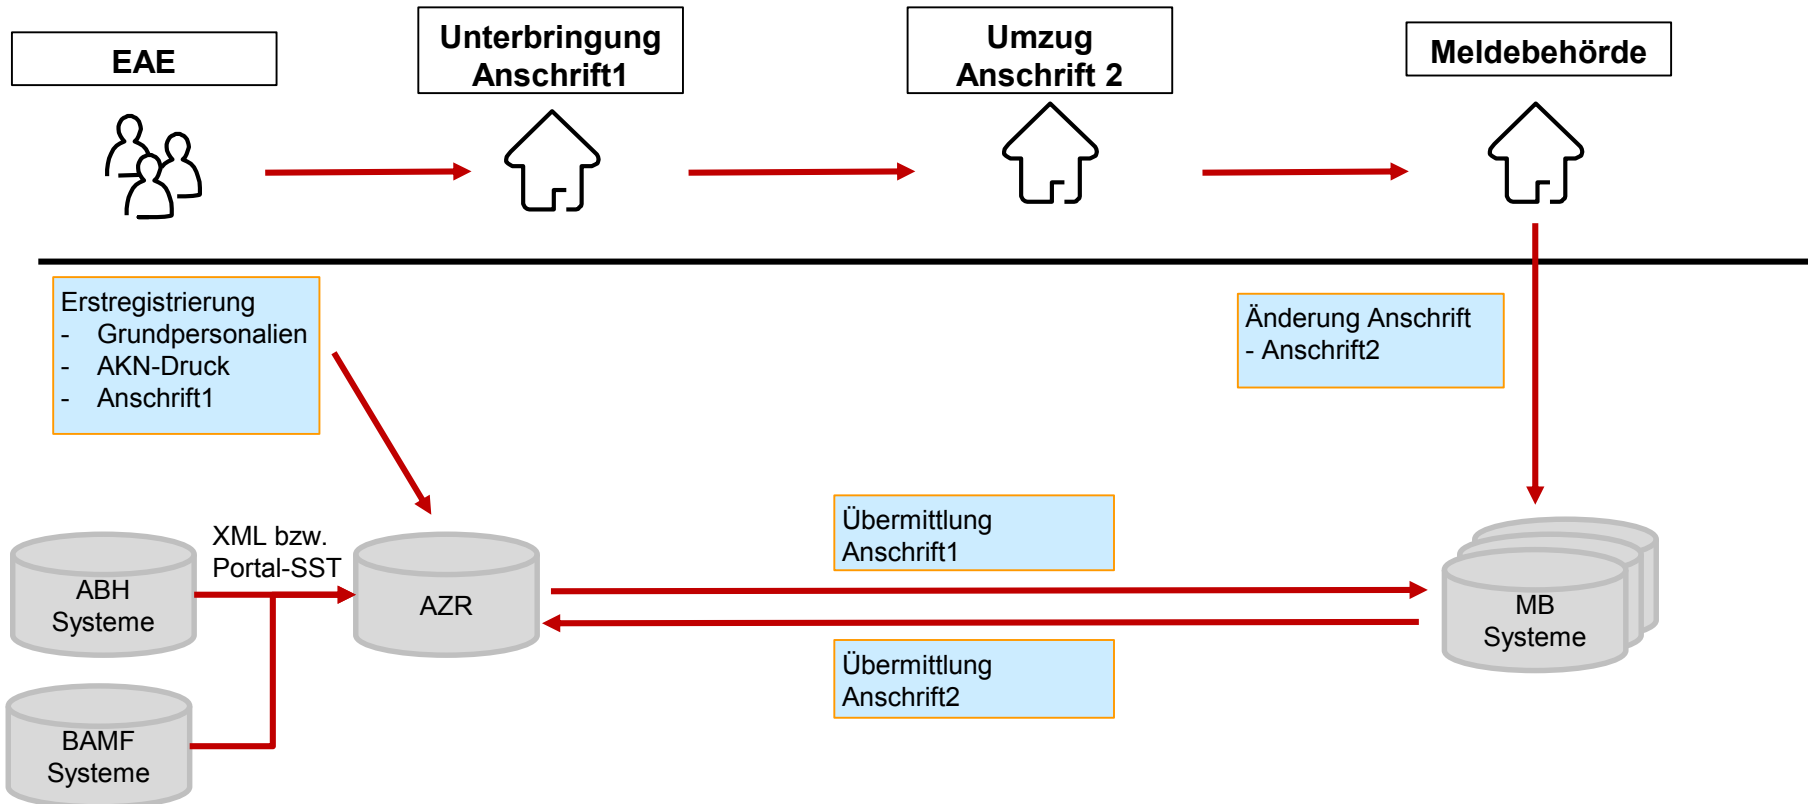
EAE

Unterbringung
Anschrift1

Umzug
Anschrift 2

Meldebehörde

Erstregistrierung
- Grundpersonalien
- AKN-Druck
- Anschrift1

Änderung Anschrift
- Anschrift2

Übermittlung
Anschrift1

XML bzw.
Portal-SST

ABH
Systeme

AZR

MB
Systeme

Übermittlung
Anschrift2

BAMF
Systeme